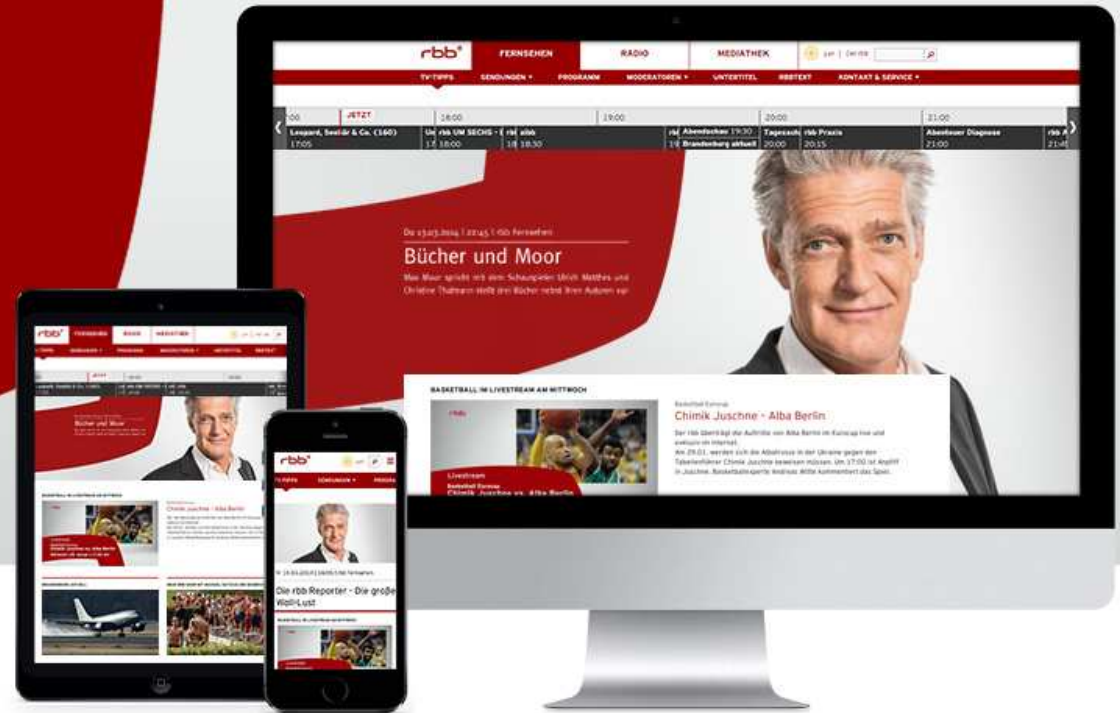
rbb FERNSEHEN RADIO MEDIATHEK

TV-TIPPS SENDUNGEN ▾ PROGRAMM MODERATOREN ▾ UNTERTITEL RBBTEXT KONTAKT & SERVICE ▾

:00 JETZT 18:00 19:00 20:00 21:00

Leopard, Seebär & Co. (160) 17:05

rbb UM SECHS 18:00

rbb 18:30

Abendschau 19:30

Brandenburg aktuell

Tagesschau 20:00

rbb Praxis 20:15

Abenteuer Diagnose 21:00

Do 13.03.2014 | 22:45 | rbb Fernsehen

Bücher und Moor

Max Moor spricht mit dem Schauspieler Ulrich Matthes und Christine Thalmann stellt drei Bücher nebst ihren Autoren vor.

BASKETBALL IM LIVESTREAM AM MITTWOCH

Basketball Eurocup

Chimik Juschne - Alba Berlin

Der rbb überträgt die Auftritte von Alba Berlin im Eurocup live und exklusiv im Internet.

Am 29.01. werden sich die Albatrosse in der Ukraine gegen den Tabellenführer Chimik Juschne beweisen müssen. Um 17:00 ist Anpfiff in Juschne. Basketballexperte Andreas Witte kommentiert das Spiel.

Livestream

Basketball Eurocup

Chimik Juschne vs. Alba Berlin

rbb

rbb FERNSEHEN RADIO MEDIATHEK

Bücher und Moor

BASKETBALL IM LIVESTREAM AM MITTWOCH

Chimik Juschne - Alba Berlin

rbb

TV-TIPPS SENDUNGEN ▾ PROGRA

Di 19.03.2013 | 18:05 | rbb Fernsehen

Die rbb Reporter - Die große Woll-Lust

BASKETBALL IM LIVESTREAM AM MITTWOCH